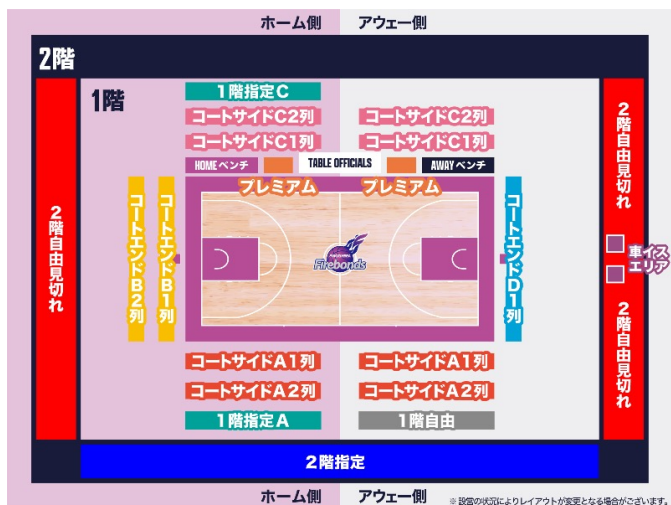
ホーム側　アウェー側

2階

1階

1階指定C

コートサイドC2列　コートサイドC2列

コートサイドC1列　コートサイドC1列

HOMEベンチ　TABLE OFFICIALS　AWAYベンチ

プレミアム　プレミアム

2階自由見切れ

コートエンドB2列

コートエンドB1列

Firebonds

コートエンドD1列

2階自由見切れ

車イスエリア

2階自由見切れ

コートサイドA1列　コートサイドA1列

コートサイドA2列　コートサイドA2列

1階指定A　1階自由

2階指定

ホーム側　アウェー側

※設営の状況によりレイアウトが変更となる場合がございます。